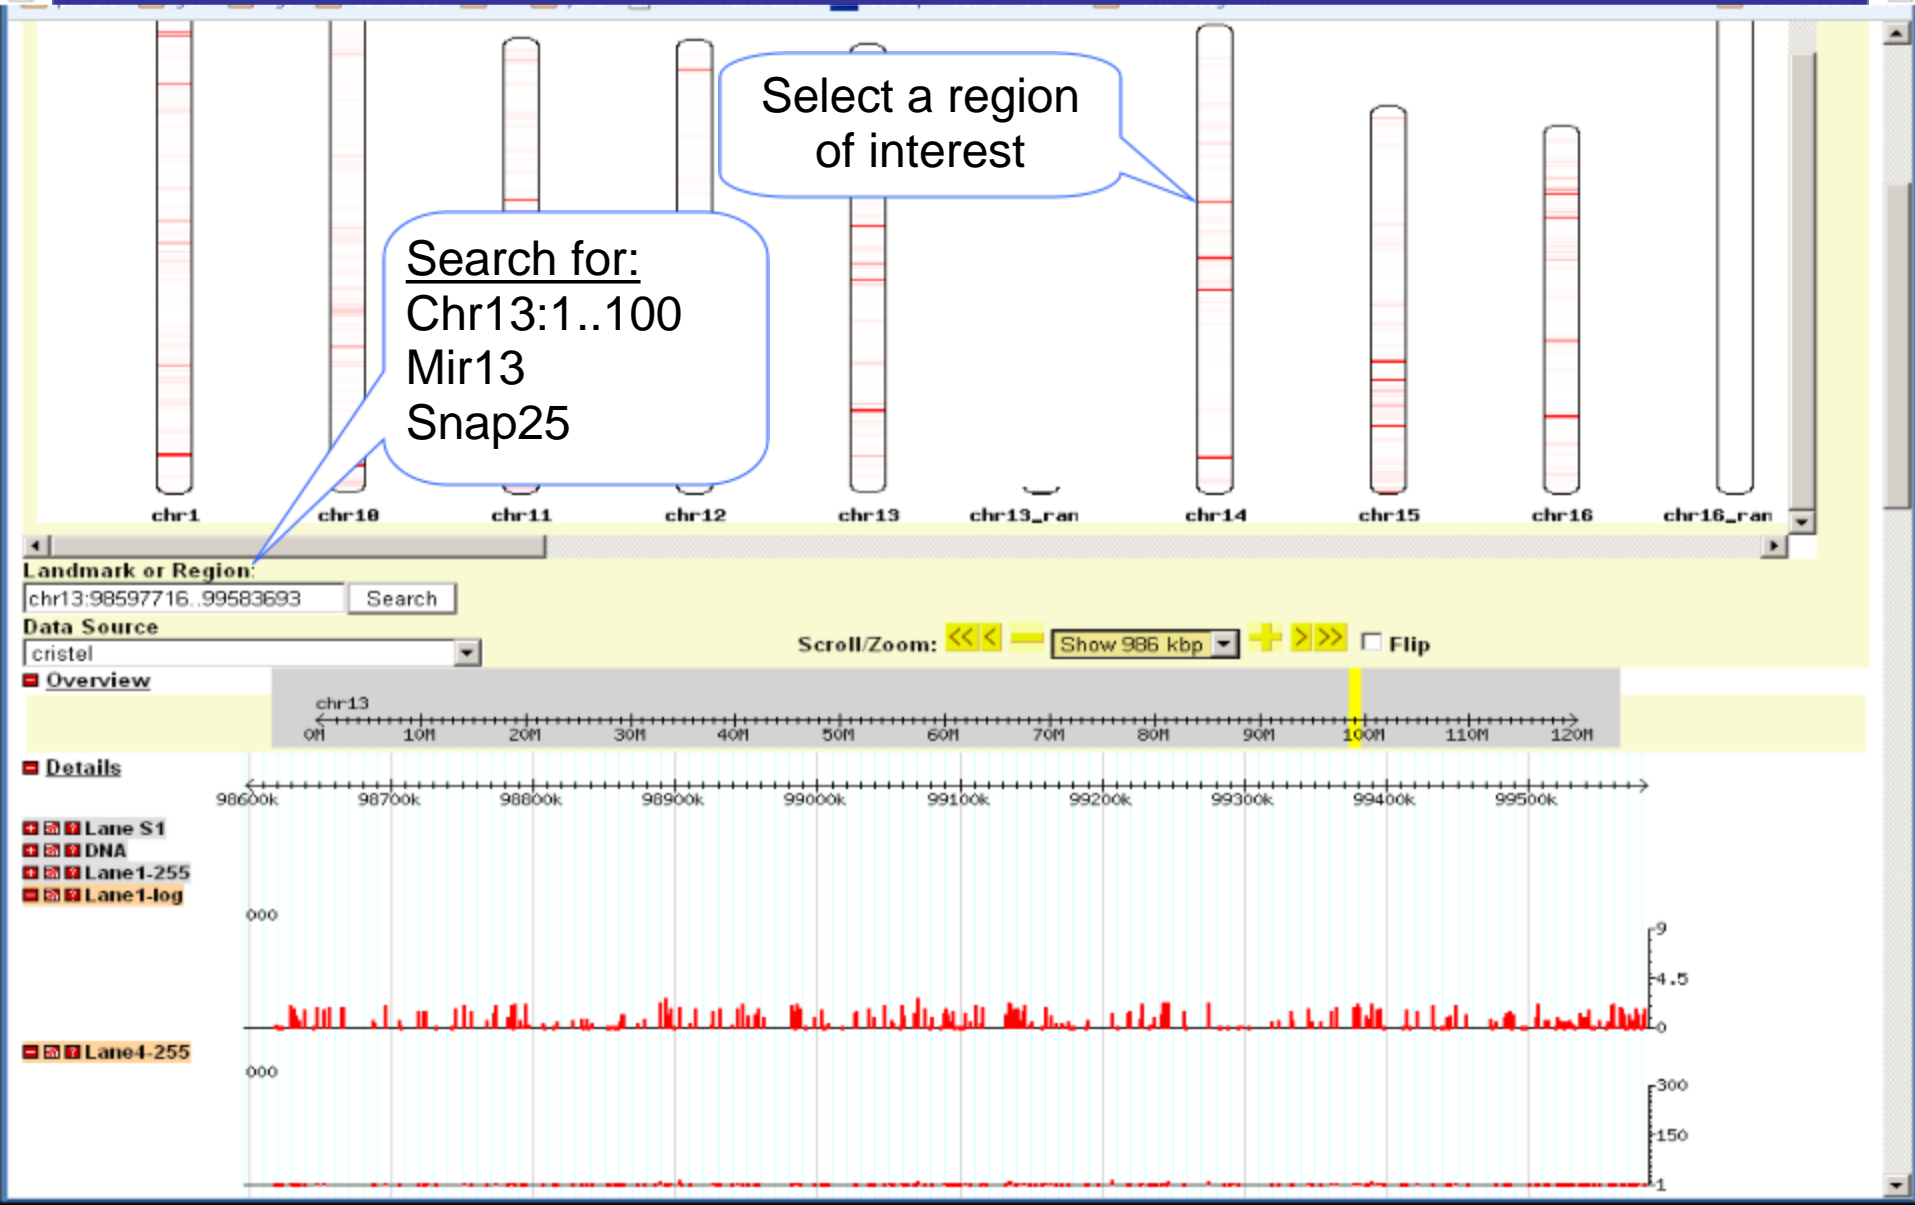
Select a region of interest

Search for:
Chr13:1..100
Mir13
Snap25

chr1 chr10 chr11 chr12 chr13 chr13_ran chr14 chr15 chr16 chr16_ran

Landmark or Region:
chr13:98597716..99583693
Search
Data Source
cristel
Scroll/Zoom: << < — Show 986 kbp + > >> Flip
Overview
chr13
0M 10M 20M 30M 40M 50M 60M 70M 80M 90M 100M 110M 120M
Details
98600k 98700k 98800k 98900k 99000k 99100k 99200k 99300k 99400k 99500k
Lane S1
DNA
Lane1-255
Lane1-log
000
9
4.5
0
Lane4-255
000
300
150
1